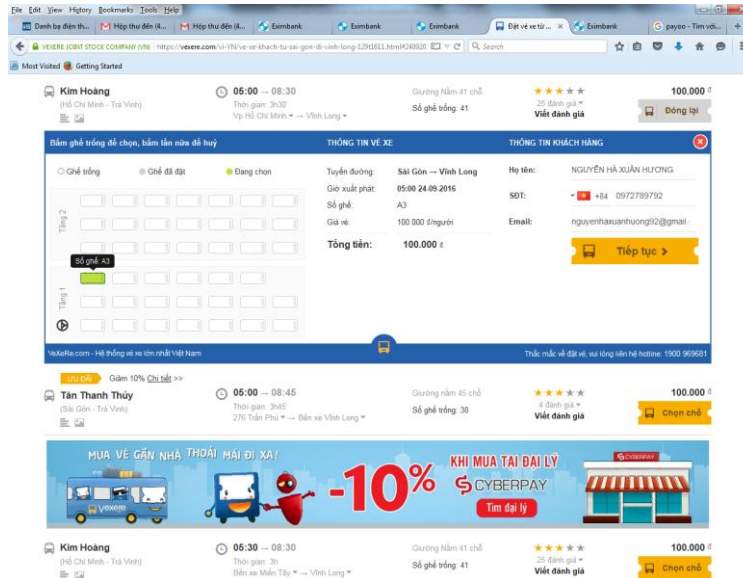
File Edit View History Bookmarks Tools Help

Danh bạ điện th... | Hộp thư đến (4... | Hộp thư đến (4... | Eximbank | Eximbank | Eximbank | Đặt vé xe từ ... | Eximbank | payoo - Tìm với...

VEXERE JOINT STOCK COMPANY (VN) | https://vexere.com/vi-VN/ve-xe-khach-tu-sai-gon-di-vinh-long-129t1611.html#240920 | Search

Most Visited | Getting Started

Kim Hoàng
(Hồ Chí Minh - Trà Vinh)
05:00 → 08:30
Thời gian: 3h30'
Vp Hồ Chí Minh → Vĩnh Long
Giường Nằm 41 chỗ
Số ghế trống: 41
25 đánh giá
Viết đánh giá
100.000 đ
Đóng lại

Bấm ghế trống để chọn, bấm lần nữa để huỷ
Ghế trống | Ghế đã đặt | Đang chọn
Tầng 2
Tầng 1
Số ghế: A3

THÔNG TIN VÉ XE
Tuyến đường: Sài Gòn → Vĩnh Long
Giờ xuất phát: 05:00 24-09-2016
Số ghế: A3
Giá vé: 100.000 đ/người
Tổng tiền: 100.000 đ

THÔNG TIN KHÁCH HÀNG
Họ tên: NGUYỄN HÀ XUÂN HƯƠNG
SĐT: +84 0972789792
Email: nguyenhaxuanhuong92@gmail
Tiếp tục >

VeXeRe.com - Hệ thống vé xe lớn nhất Việt Nam
Thắc mắc về đặt vé, vui lòng liên hệ hotline: 1900 969681

ƯU ĐÃI Giảm 10% Chi tiết >>
Tân Thanh Thủy
(Sài Gòn - Trà Vinh)
05:00 → 08:45
Thời gian: 3h45'
276 Trần Phú → Bến xe Vĩnh Long
Giường Nằm 45 chỗ
Số ghế trống: 38
4 đánh giá
Viết đánh giá
100.000 đ
Chọn chỗ

MUA VÉ GẦN NHÀ THOẢI MÁI ĐI XA!
vexere
-10%
KHI MUA TẠI ĐẠI LÝ
CYBERPAY
Tìm đại lý
CYBERPAY

Kim Hoàng
(Hồ Chí Minh - Trà Vinh)
05:30 → 08:30
Thời gian: 3h
Bến xe Miền Tây → Vĩnh Long
Giường Nằm 41 chỗ
Số ghế trống: 41
25 đánh giá
Viết đánh giá
100.000 đ
Chọn chỗ